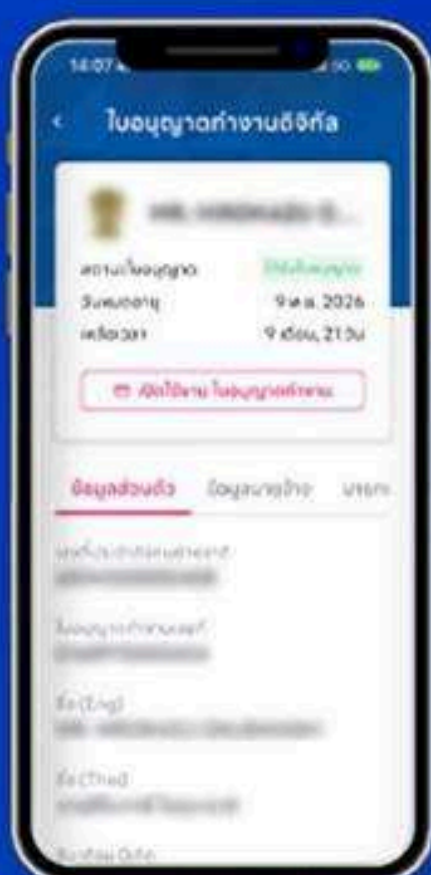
14:07

ใบอนุญาตทำงานดิจิทัล

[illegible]

สถานะใบอนุญาต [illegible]
วันหมดอายุ 9 ต.ค. 2026
เหลือเวลา 9 เดือน, 21 วัน

เปิดใช้งาน ใบอนุญาตทำงาน

ข้อมูลส่วนตัว ข้อมูลนายจ้าง บริการ

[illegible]

ใบอนุญาตทำงานเลขที่
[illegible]

ชื่อ (Eng)
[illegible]

ชื่อ (Thai)
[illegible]

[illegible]